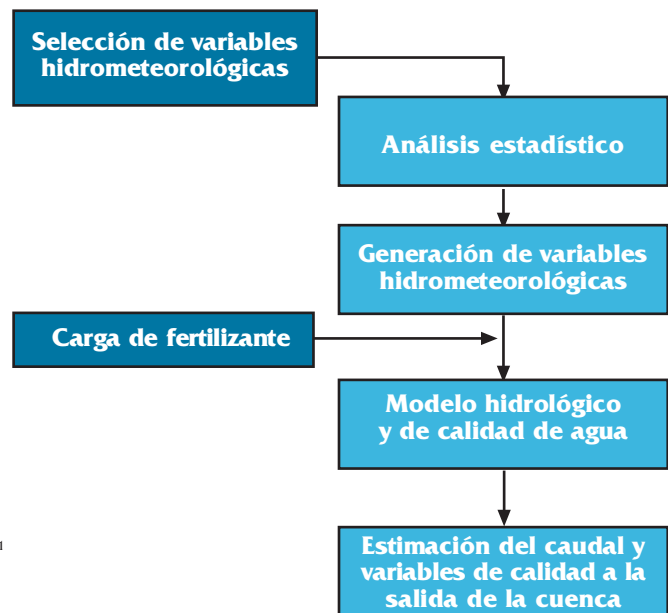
Selección de variables hidrometeorológicas

Análisis estadístico

Generación de variables hidrometeorológicas

Carga de fertilizante

Modelo hidrológico y de calidad de agua

1

Estimación del caudal y variables de calidad a la salida de la cuenca